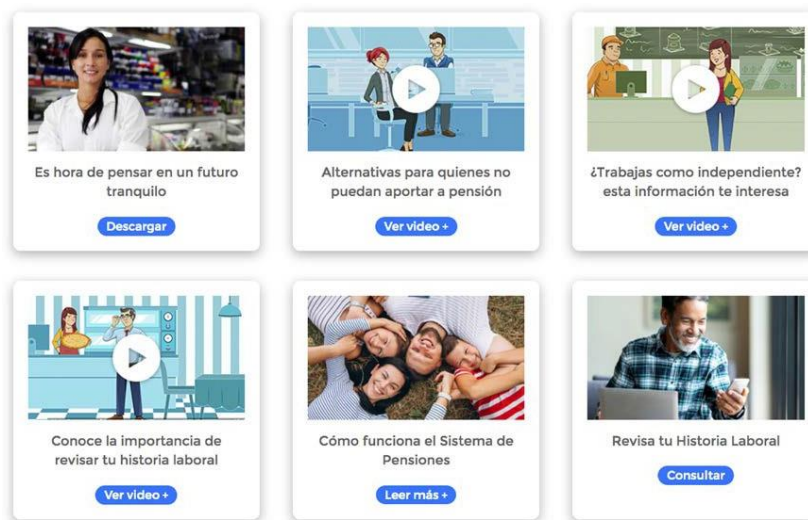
Es hora de pensar en un futuro tranquilo

Descargar

Alternativas para quienes no puedan aportar a pensión

Ver video +

¿Trabajas como independiente? esta información te interesa

Ver video +

Conoce la importancia de revisar tu historia laboral

Ver video +

Cómo funciona el Sistema de Pensiones

Leer más +

Revisa tu Historia Laboral

Consultar